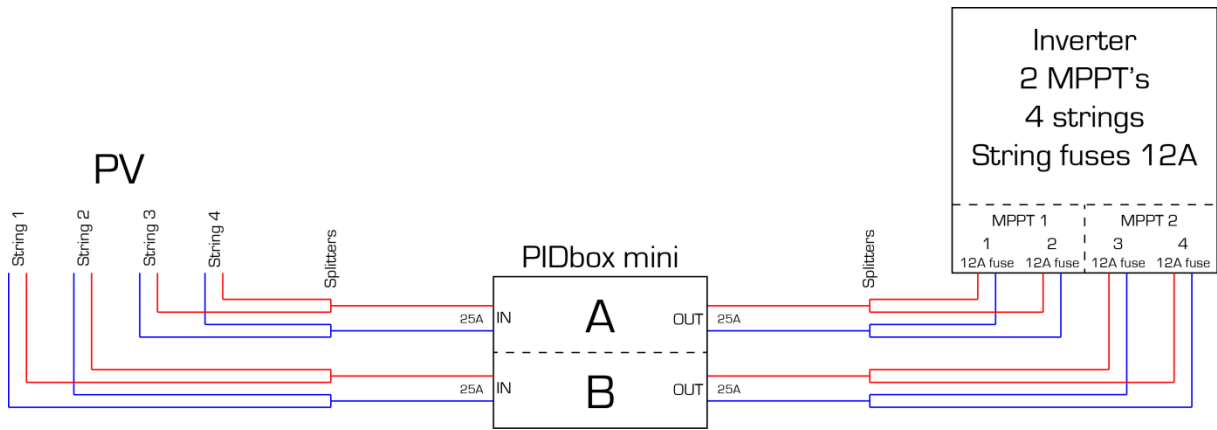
Inverter
2 MPPT's
4 strings
String fuses 12A

MPPT 1
1 12A fuse
2 12A fuse

MPPT 2
3 12A fuse
4 12A fuse

PV

String 1
String 2
String 3
String 4

Splitters

PIDbox mini

25A IN
A
OUT 25A

25A IN
B
OUT 25A

Splitters